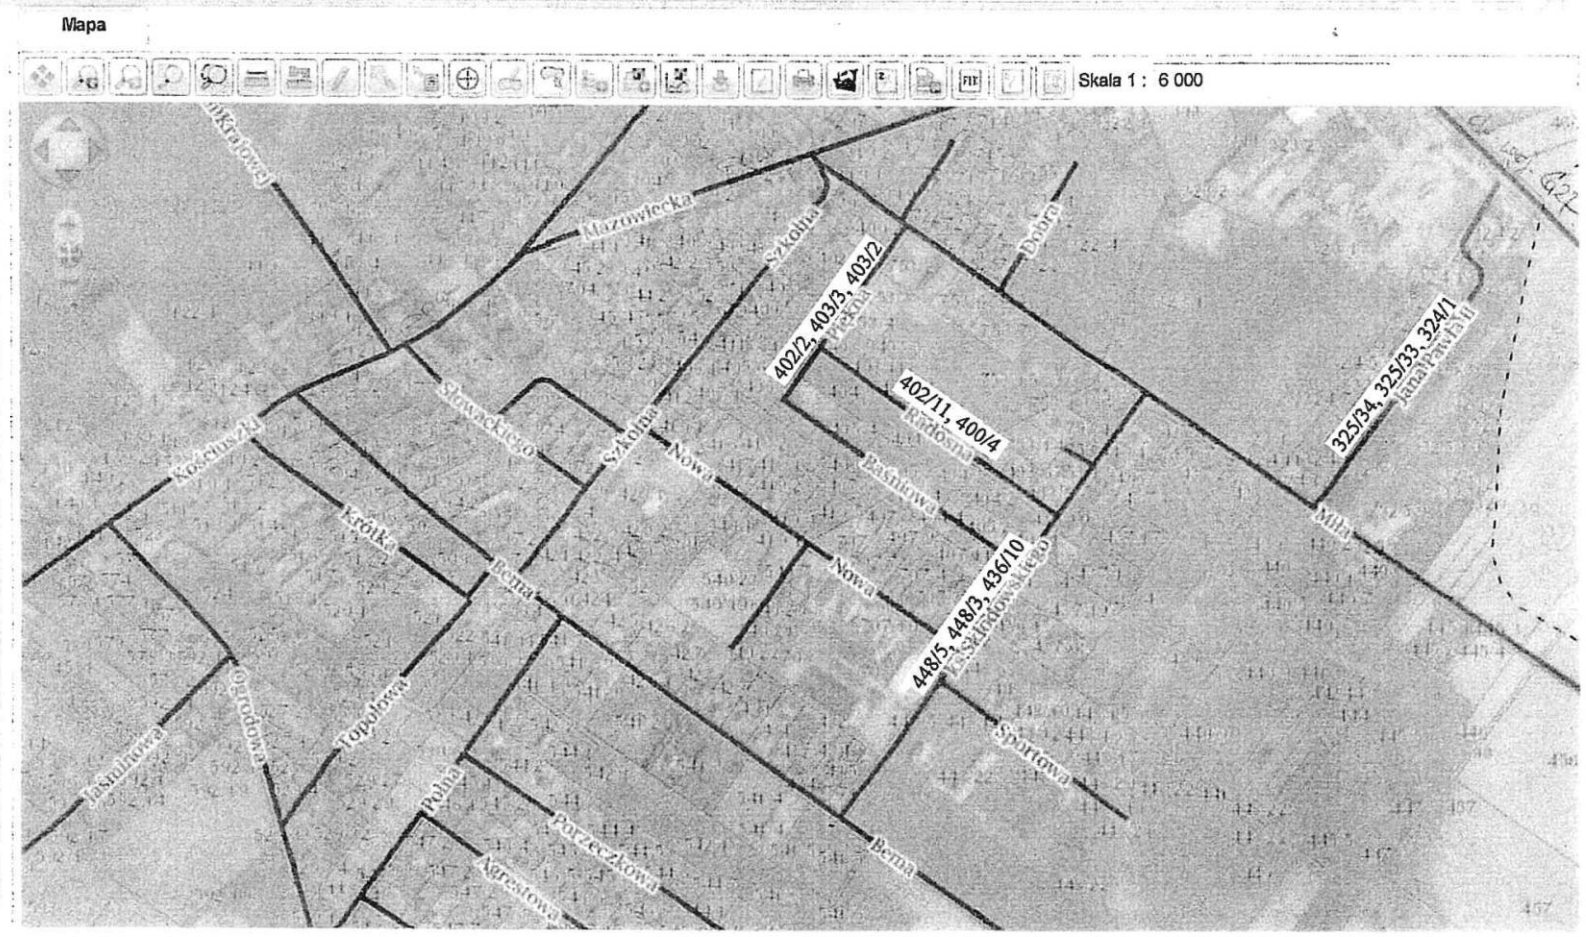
Mapa

Skala 1 : 6 000

Królowej
Mazowiecka
Szkolna
402/2, 403/3, 403/2
Piękna
Dobra
402/11, 400/4
Radosna
325/34, 325/33, 324/1
Jana Pawła II
Słowackiego
Szkolna
Nowa
Baśniowa
Miła
Kościuszki
Krótka
Bema
Nowa
448/5, 448/3, 436/10
Curie-Skłodowskiej
Topolowa
Ogrodowa
Jaśminowa
Polna
Sportowa
Porzeczkowa
Bema
Agrestowa